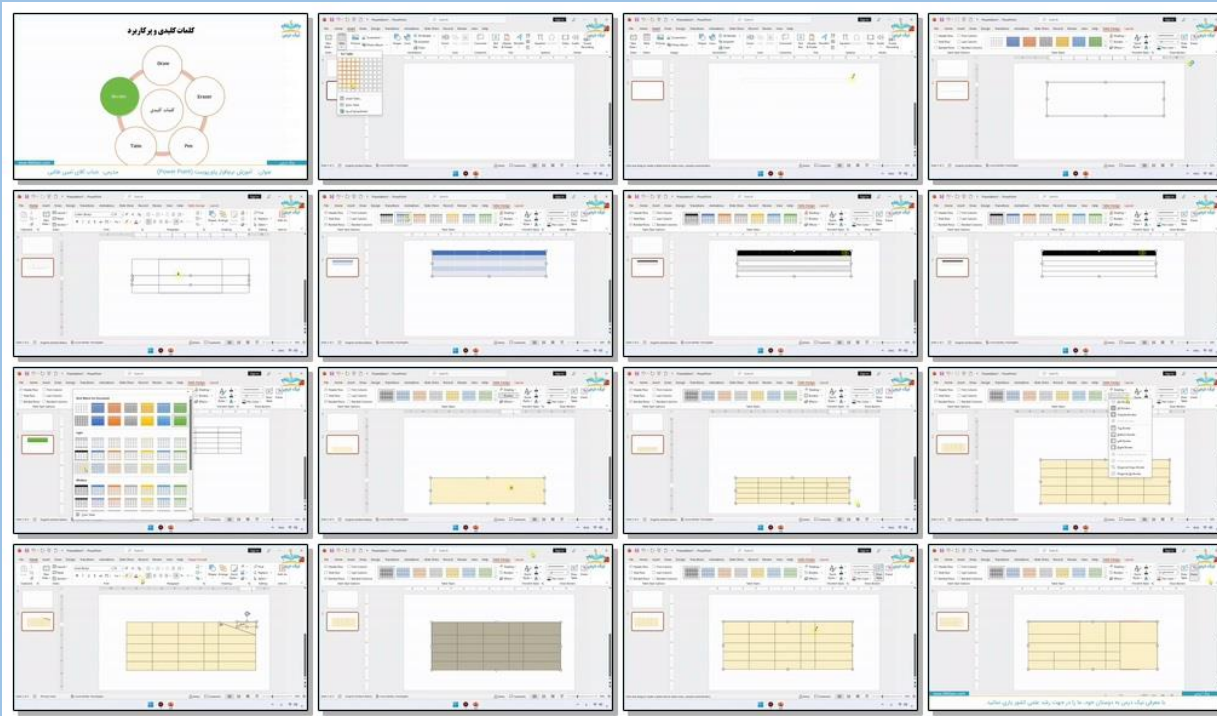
کلمات کلیدی و پرکاربرد

Draw

Eraser

Pen

Table

Border

کلمات کلیدی

عنوان: آموزش نرم افزار پاورپوینت (Power Point)

مدرس: جناب آقای امیر فلاحی

با معرفی تیک دیس به دوستان خود، ما را در جهت رشد علمی کشور یاری نمائید.